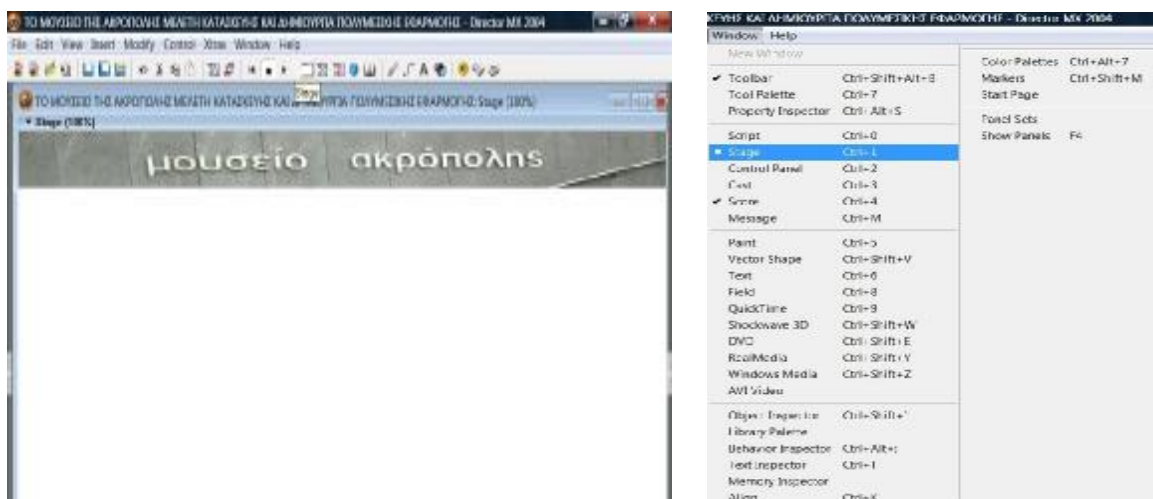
ΤΟ ΜΟΥΣΕΙΟ ΤΗΣ ΑΚΡΟΠΟΛΗΣ ΜΕΛΕΤΗ ΚΑΤΑΣΚΕΥΗΣ ΚΑΙ ΔΗΜΙΟΥΡΓΙΑ ΠΟΛΥΜΕΣΙΚΗΣ ΕΦΑΡΜΟΓΗΣ - Director MX 2004

File Edit View Insert Modify Control Xtras Window Help

Stage

ΤΟ ΜΟΥΣΕΙΟ ΤΗΣ ΑΚΡΟΠΟΛΗΣ ΜΕΛΕΤΗ ΚΑΤΑΣΚΕΥΗΣ ΚΑΙ ΔΗΜΙΟΥΡΓΙΑ ΠΟΛΥΜΕΣΙΚΗΣ ΕΦΑΡΜΟΓΗΣ: Stage (100%)

Stage (100%)

μουσείο ακρόπολης

ΚΕΥΗΣ ΚΑΙ ΔΗΜΙΟΥΡΓΙΑ ΠΟΛΥΜΕΣΙΚΗΣ ΕΦΑΡΜΟΓΗΣ - Director MX 2004

Window Help

New Window
Toolbar Ctrl+Shift+Alt+B
Tool Palette Ctrl+7
Property Inspector Ctrl+Alt+S
Script Ctrl+0
Stage Ctrl+1
Control Panel Ctrl+2
Cast Ctrl+3
Score Ctrl+4
Message Ctrl+M
Paint Ctrl+5
Vector Shape Ctrl+Shift+V
Text Ctrl+6
Field Ctrl+8
QuickTime Ctrl+9
Shockwave 3D Ctrl+Shift+W
DVD Ctrl+Shift+E
RealMedia Ctrl+Shift+Y
Windows Media Ctrl+Shift+Z
AVI Video
Object Inspector Ctrl+Shift+'
Library Palette
Behavior Inspector Ctrl+Alt+;
Text Inspector Ctrl+T
Memory Inspector
Align Ctrl+K

Color Palettes Ctrl+Alt+7
Markers Ctrl+Shift+M
Start Page
Panel Sets
Show Panels F4